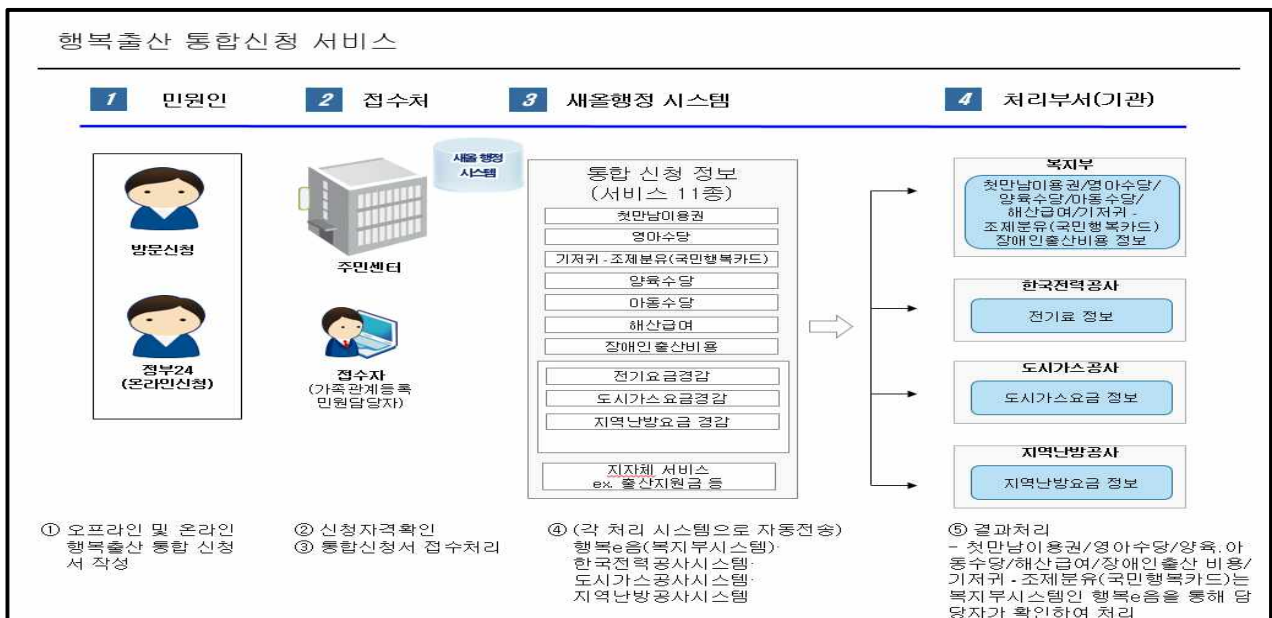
행복출산 통합신청 서비스

1 민원인
2 접수처
3 새올행정 시스템
4 처리부서(기관)

방문신청

정부24
(온라인신청)

새올 행정 시스템

주민센터

접수자
(가족관계등록 민원담당자)

통합 신청 정보
(서비스 11종)

첫만남이용권
영아수당
기저귀 - 조제분유(국민행복카드)
양육수당
아동수당
해산급여
장애인출산비용

전기요금경감
도시가스요금경감
지역난방요금 경감

지자체 서비스
ex. 출산지원금 등

복지부
첫만남이용권/영아수당/양육수당/아동수당/해산급여/기저귀 - 조제분유(국민행복카드) 장애인출산비용 정보

한국전력공사
전기료 정보

도시가스공사
도시가스요금 정보

지역난방공사
지역난방요금 정보

① 오프라인 및 온라인 행복출산 통합 신청서 작성

② 신청자격확인
③ 통합신청서 접수처리

④ (각 처리 시스템으로 자동전송)
행복e음(복지부시스템)·
한국전력공사시스템·
도시가스공사시스템·
지역난방공사시스템

⑤ 결과처리
- 첫만남이용권/영아수당/양육.아동수당/해산급여/장애인출산 비용/기저귀 - 조제분유(국민행복카드)는 복지부시스템인 행복e음을 통해 담당자가 확인하여 처리